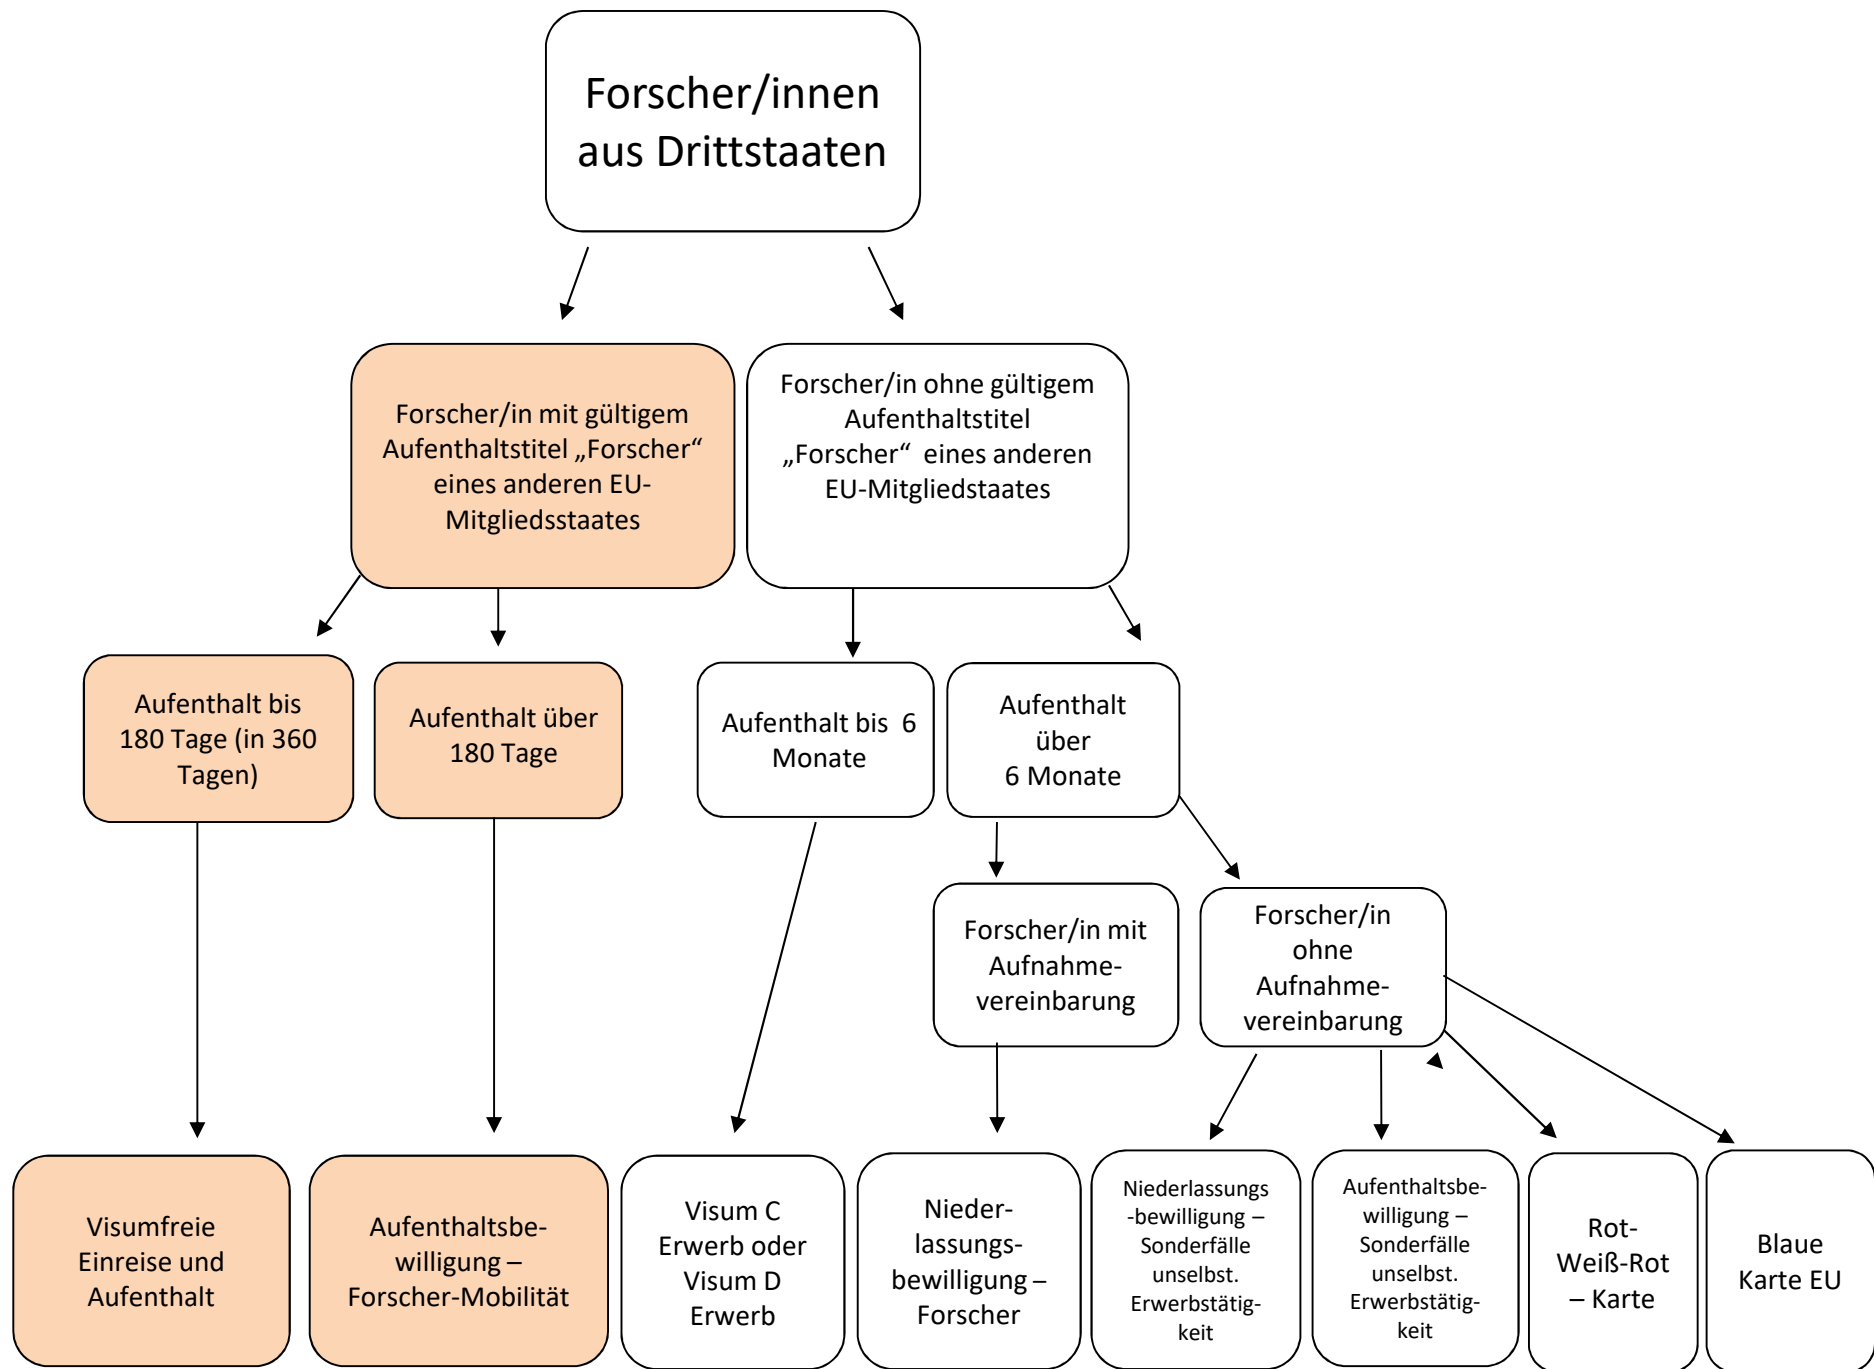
Forscher/innen aus Drittstaaten

Forscher/in mit gültigem Aufenthaltstitel „Forscher“ eines anderen EU-Mitgliedsstaates

Forscher/in ohne gültigem Aufenthaltstitel „Forscher“ eines anderen EU-Mitgliedstaates

Aufenthalt bis 180 Tage (in 360 Tagen)

Aufenthalt über 180 Tage

Aufenthalt bis 6 Monate

Aufenthalt über 6 Monate

Forscher/in mit Aufnahmevereinbarung

Forscher/in ohne Aufnahmevereinbarung

Visumfreie Einreise und Aufenthalt

Aufenthaltsbewilligung – Forscher-Mobilität

Visum C Erwerb oder Visum D Erwerb

Niederlassungsbewilligung – Forscher

Niederlassungs-bewilligung – Sonderfälle unselbst. Erwerbstätigkeit

Aufenthaltsbewilligung – Sonderfälle unselbst. Erwerbstätigkeit

Rot-Weiß-Rot – Karte

Blaue Karte EU